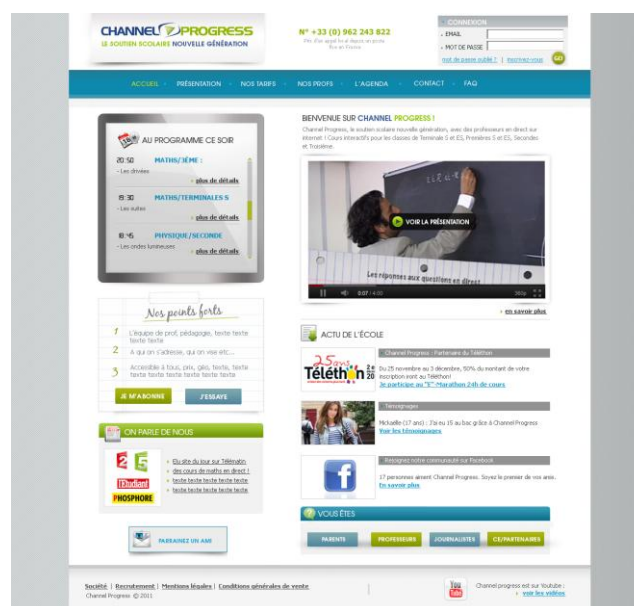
CHANNEL PROGRESS
LE SOUTIEN SCOLAIRE NOUVELLE GÉNÉRATION

N° +33 (0) 962 243 822
Prix d'un appel local depuis un poste fixe en France.

CONNEXION
EMAIL
MOT DE PASSE
mot de passe oublié ? | inscrivez-vous GO

ACCUEIL · PRÉSENTATION · NOS TARIFS · NOS PROFS · L'AGENDA · CONTACT · FAQ

AU PROGRAMME CE SOIR

20:50 MATHS/3ÈME :
- Les dérivées
plus de détails

19:30 MATHS/TERMINALES S
- Les suites
plus de détails

18:45 PHYSIQUE/SECONDE
- Les ondes lumineuses
plus de détails

Nos points forts

1 L'équipe de prof, pédagogie, texte texte texte texte

2 A qui on s'adresse, qui on vise etc...

3 Accessible à tous, prix, géo, texte, texte texte texte texte texte texte

JE M'ABONNE
J'ESSAYE

ON PARLE DE NOUS

L'Etudiant
PHOSPHORE

Elu site du jour sur Télématin des cours de maths en direct !
texte texte texte texte texte
texte texte texte texte texte

PARRAINEZ UN AMI

BIENVENUE SUR CHANNEL PROGRESS !

Channel Progress, le soutien scolaire nouvelle génération, avec des professeurs en direct sur Internet ! Cours interactifs pour les classes de Terminale S et ES, Premières S et ES, Secondes et Troisième.

VOIR LA PRÉSENTATION
Les réponses aux questions en direct
0:07 / 4:30 360p

en savoir plus

ACTU DE L'ÉCOLE

Téléthon 25 ans 2 3 20
Channel Progress : Partenaire du Téléthon
Du 25 novembre au 3 décembre, 50% du montant de votre inscription iront au Téléthon!
Je participe au "S"-Marathon 24h de cours

Témoignages
Mickaëlle (17 ans) : J'ai eu 15 au bac grâce à Channel Progress
Voir les témoignages

Rejoignez notre communauté sur Facebook
17 personnes aiment Channel Progress. Soyez le premier de vos amis.
En savoir plus

VOUS ÊTES
PARENTS
PROFESSEURS
JOURNALISTES
CE/PARTENAIRES

Société | Recrutement | Mentions légales | Conditions générales de vente
Channel Progress © 2011

You Tube
Channel progress est sur Youtube :
voir les vidéos